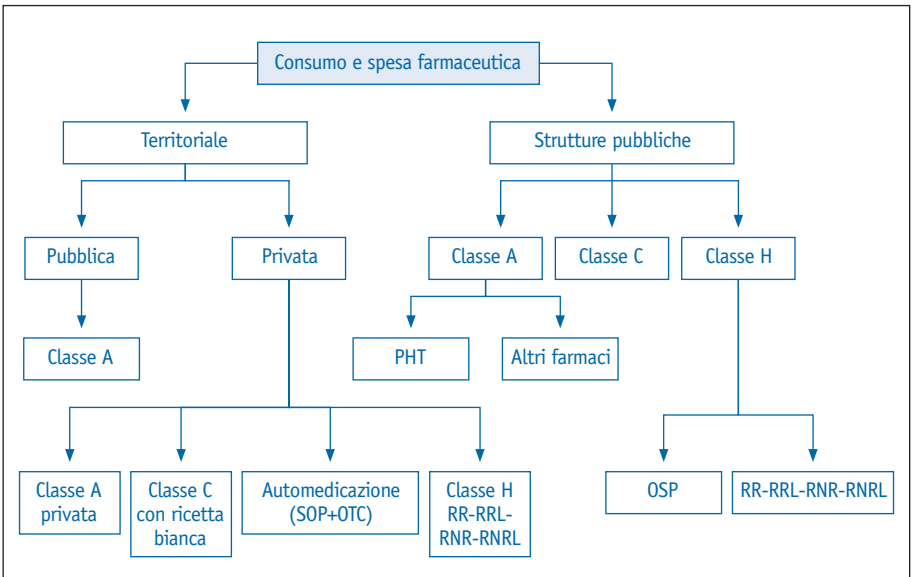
Consumo e spesa farmaceutica

Territoriale

Strutture pubbliche

Pubblica

Privata

Classe A

Classe C

Classe H

Classe A

PHT

Altri farmaci

Classe A privata

Classe C con ricetta bianca

Automedicazione (SOP+OTC)

Classe H RR-RRL-RNR-RNRL

OSP

RR-RRL-RNR-RNRL